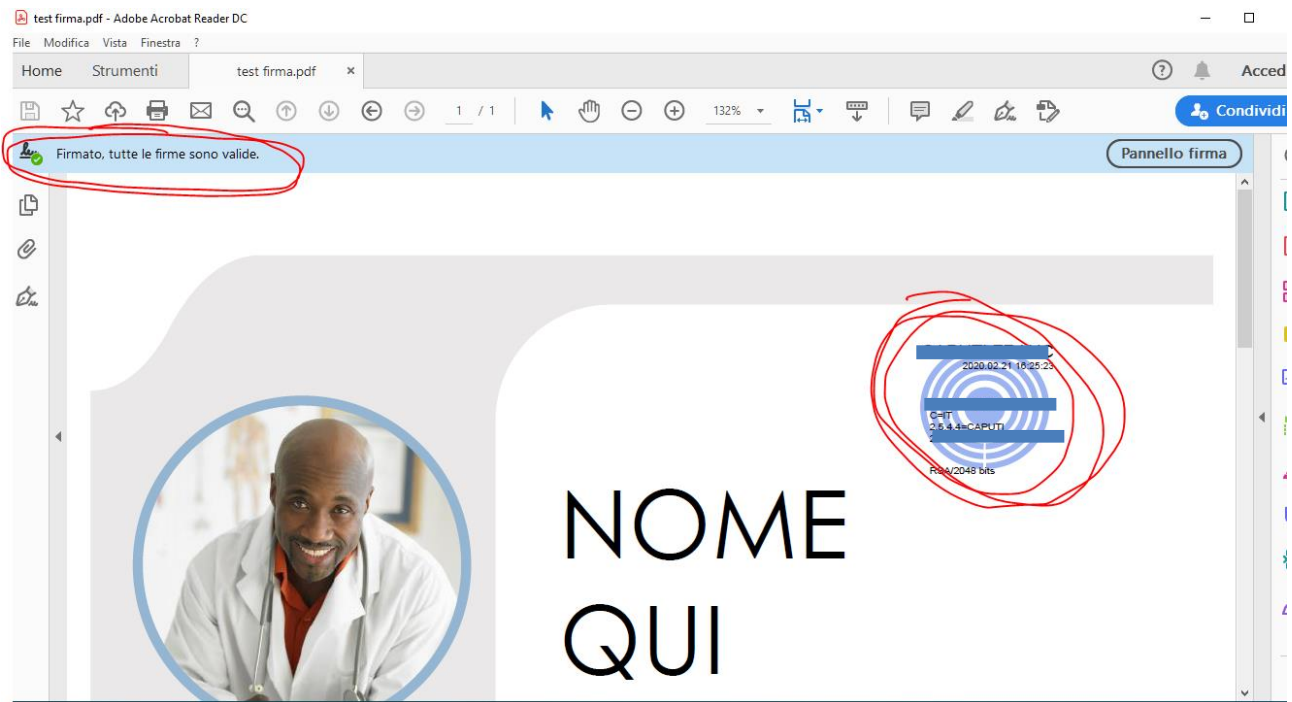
test firma.pdf - Adobe Acrobat Reader DC

File Modifica Vista Finestra ?

Home Strumenti test firma.pdf ×

Acced

1 / 1 132%

Condividi

Firmato, tutte le firme sono valide.

Pannello firma

2020.02.21 16:25:23

C=IT
2.5.4.4=CAPUTI

RSA/2048 bits

NOME QUI